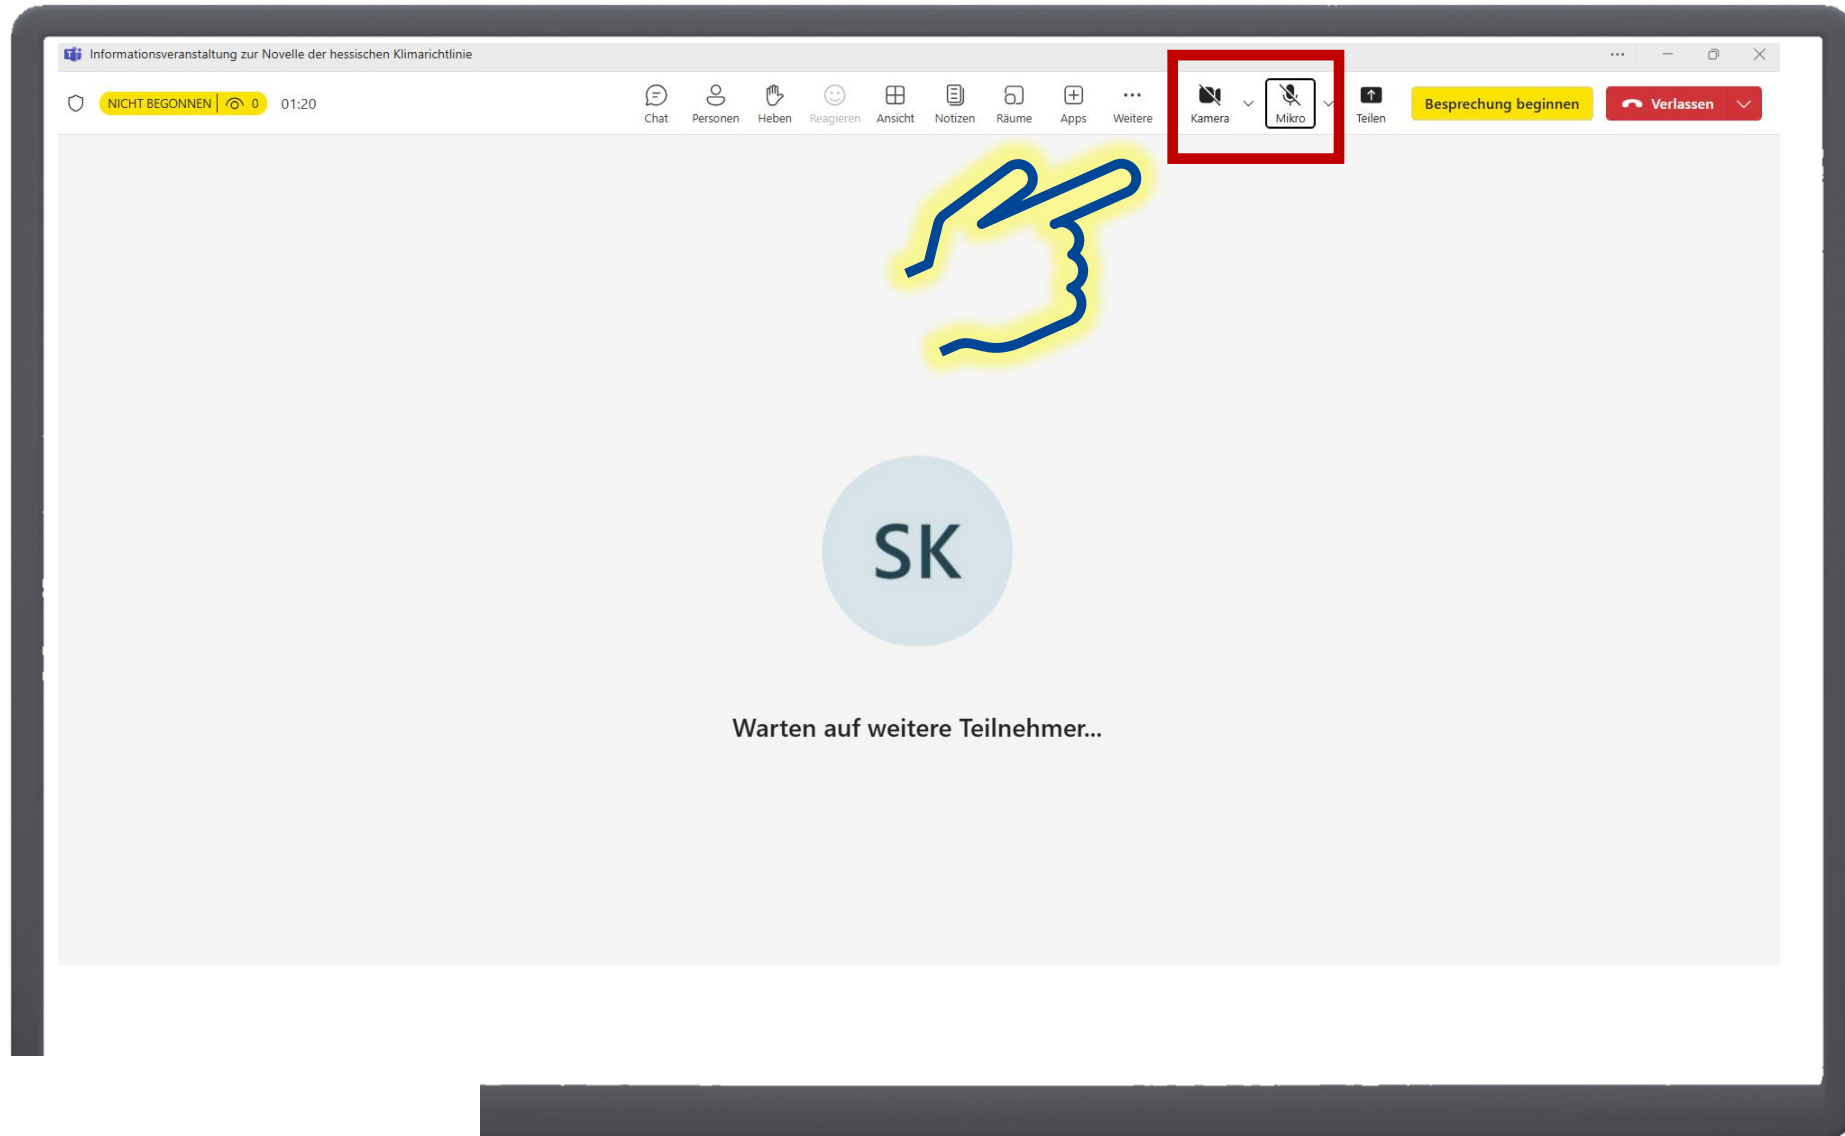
Informationsveranstaltung zur Novelle der hessischen Klimarichtlinie

NICHT BEGONNEN 0 01:20

Chat Personen Heben Reagieren Ansicht Notizen Räume Apps Weitere Kamera Mikro Teilen

Besprechung beginnen

Verlassen

SK

Warten auf weitere Teilnehmer...